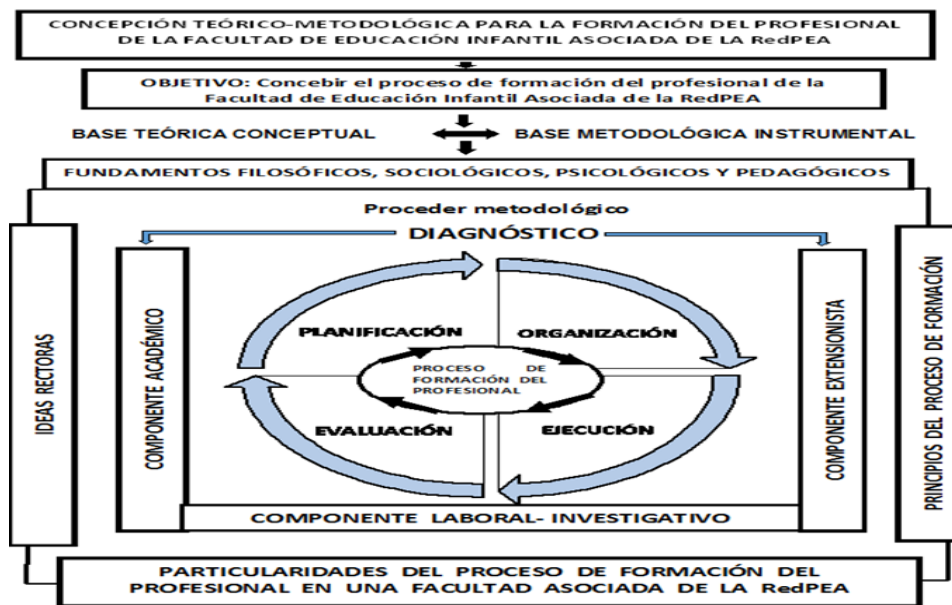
CONCEPCIÓN TEÓRICO-METODOLÓGICA PARA LA FORMACIÓN DEL PROFESIONAL DE LA FACULTAD DE EDUCACIÓN INFANTIL ASOCIADA DE LA RedPEA

OBJETIVO: Concebir el proceso de formación del profesional de la Facultad de Educación Infantil Asociada de la RedPEA

BASE TEÓRICA CONCEPTUAL

BASE METODOLÓGICA INSTRUMENTAL

FUNDAMENTOS FILOSÓFICOS, SOCIOLÓGICOS, PSICOLÓGICOS Y PEDAGÓGICOS

Proceder metodológico

DIAGNÓSTICO

IDEAS RECTORAS

COMPONENTE ACADÉMICO

PLANIFICACIÓN

ORGANIZACIÓN

PROCESO DE FORMACIÓN DEL PROFESIONAL

EVALUACIÓN

EJECUCIÓN

COMPONENTE EXTENSIONISTA

PRINCIPIOS DEL PROCESO DE FORMACIÓN

COMPONENTE LABORAL- INVESTIGATIVO

PARTICULARIDADES DEL PROCESO DE FORMACIÓN DEL PROFESIONAL EN UNA FACULTAD ASOCIADA DE LA RedPEA